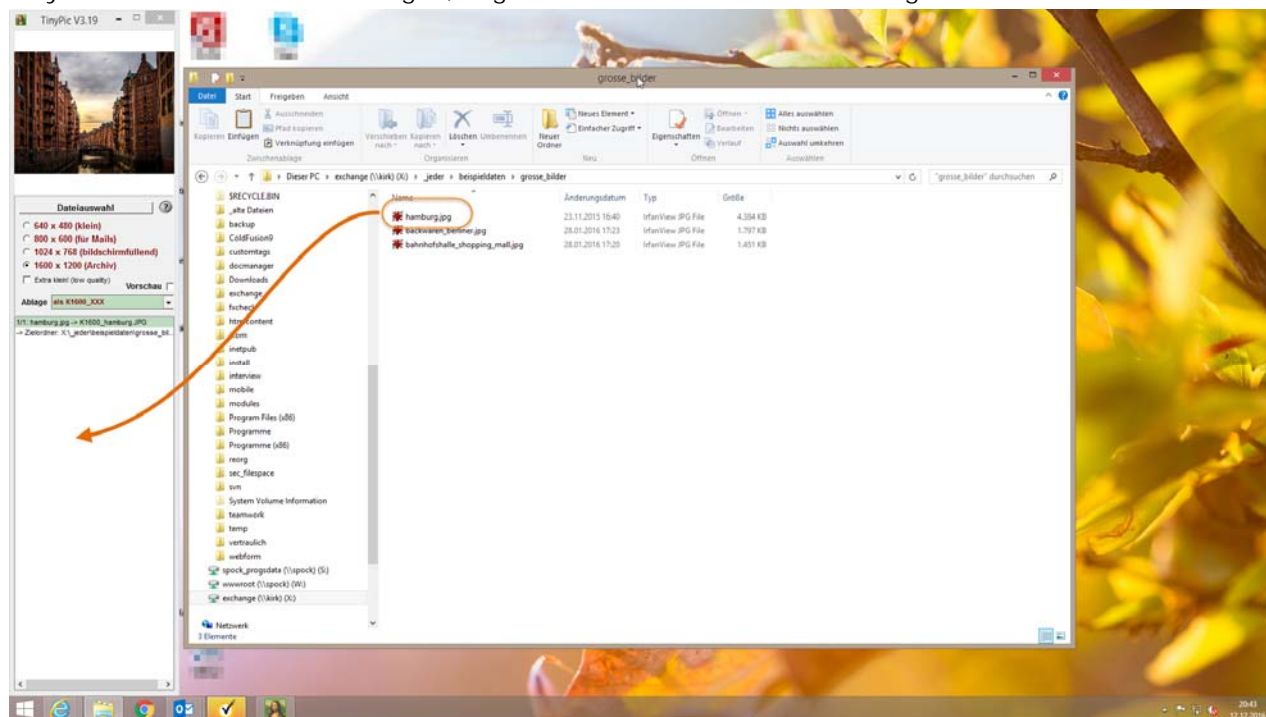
TinyPic V3.19

Dateiauswahl
640 x 480 (klein)
800 x 600 (für Mails)
1024 x 768 (bildschirmfüllend)
1600 x 1200 (Archiv)
Extra klein! (low quality)
Vorschau
Ablage als K1600_XXX

1/1: hamburg.jpg -> K1600_hamburg.JPG
-> Zielordner: X:\_jeder\beispieldaten\grosse_bil...

grosse_bilder

Datei Start Freigeben Ansicht

Kopieren Einfügen Ausschneiden Pfad kopieren Verknüpfung einfügen
Zwischenablage
Verschieben nach Kopieren nach Löschen Umbenennen
Organisieren
Neuer Ordner Neues Element Einfacher Zugriff
Neu
Eigenschaften Öffnen Bearbeiten Verlauf
Öffnen
Alles auswählen Nichts auswählen Auswahl umkehren
Auswählen

Dieser PC > exchange (\\kirk) (X:) > _jeder > beispieldaten > grosse_bilder
"grosse_bilder" durchsuchen

$RECYCLE.BIN
_alte Dateien
backup
ColdFusion9
customtags
docmanager
Downloads
exchange
fxcheck
htmlcontent
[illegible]
inetpub
install
interview
mobile
modules
Program Files (x86)
Programme
Programme (x86)
reorg
sec_filespace
svn
System Volume Information
teamwork
temp
vertraulich
webform
spock_progsdata (\\spock) (S:)
wwwroot (\\spock) (W:)
exchange (\\kirk) (X:)
Netzwerk
3 Elemente

| Name | Änderungsdatum | Typ | Größe |
|---|---|---|---|
| hamburg.jpg | 23.11.2015 16:40 | IrfanView JPG File | 4.384 KB |
| backwaren_bentner.jpg | 28.01.2016 17:23 | IrfanView JPG File | 1.797 KB |
| bahnhofshalle_shopping_mall.jpg | 28.01.2016 17:20 | IrfanView JPG File | 1.451 KB |

20:43